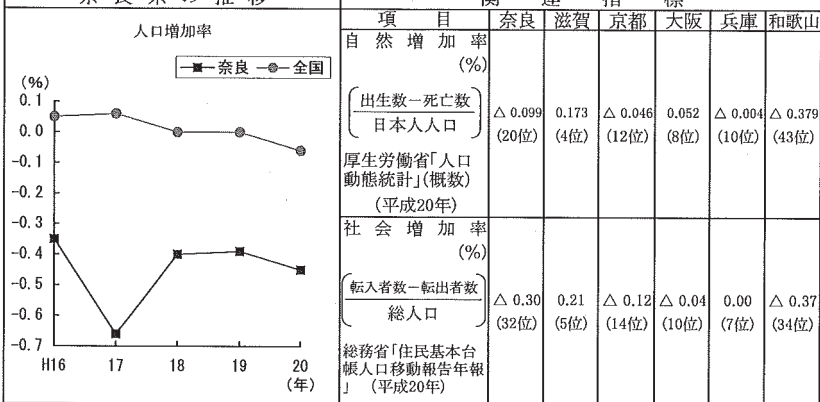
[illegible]

人口増加率

—■— 奈良 —●— 全国

(%)
0.1
0.0
-0.1
-0.2
-0.3
-0.4
-0.5
-0.6
-0.7

H16 17 18 19 20 (年)

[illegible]

| 項　目 | 奈良 | 滋賀 | 京都 | 大阪 | 兵庫 | 和歌山 |
|---|---|---|---|---|---|---|
| 自然増加率 (%) $\left(\frac{出生数-死亡数}{日本人人口}\right)$ 厚生労働省「人口動態統計」(概数) (平成20年) | △ 0.099 (20位) | 0.173 (4位) | △ 0.046 (12位) | 0.052 (8位) | △ 0.004 (10位) | △ 0.379 (43位) |
| 社会増加率 (%) $\left(\frac{転入者数-転出者数}{総人口}\right)$ 総務省「住民基本台帳人口移動報告年報」(平成20年) | △ 0.30 (32位) | 0.21 (5位) | △ 0.12 (14位) | △ 0.04 (10位) | 0.00 (7位) | △ 0.37 (34位) |